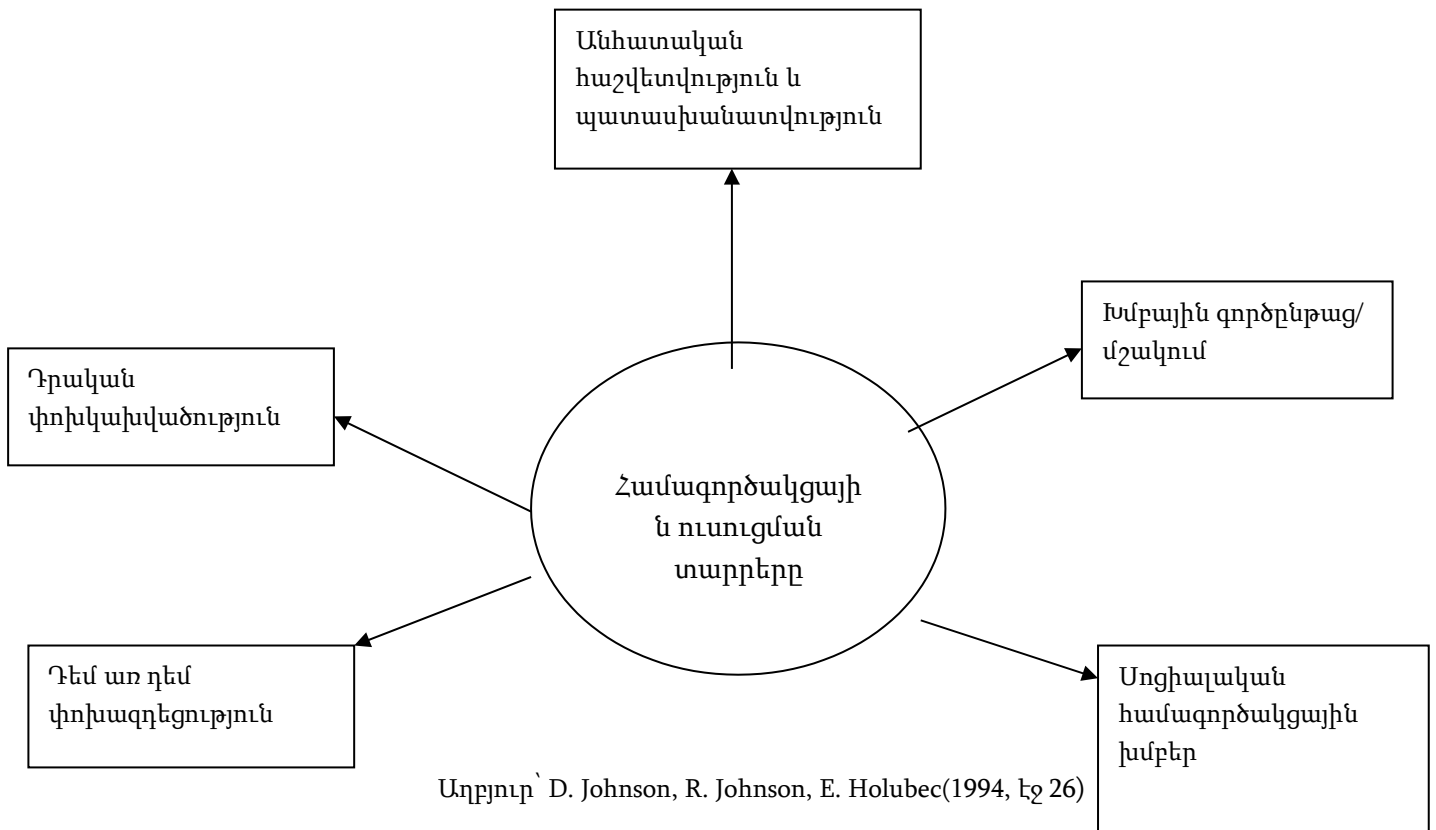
Անհատական հաշվետվություն և պատասխանատվություն

Խմբային գործընթաց/ մշակում

Դրական փոխկախվածություն

Համագործակցայի ն ուսուցման տարրերը

Դեմ առ դեմ փոխազդեցություն

Սոցիալական համագործակցային խմբեր

Աղբյուր՝ D. Johnson, R. Johnson, E. Holubec(1994, էջ 26)